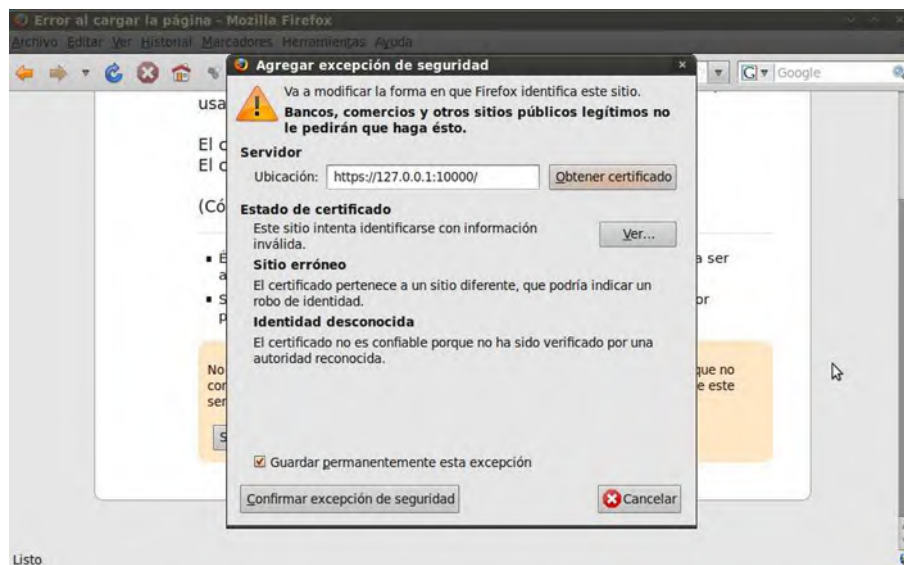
Error al cargar la página - Mozilla Firefox
Archivo Editar Ver Historial Marcadores Herramientas Ayuda

Google

usa

El c
El c

(Có

a ser

or

No
cor
ser

que no
e este

Agregar excepción de seguridad

Va a modificar la forma en que Firefox identifica este sitio.
Bancos, comercios y otros sitios públicos legítimos no le pedirán que haga ésto.

Servidor
Ubicación: https://127.0.0.1:10000/
Obtener certificado

Estado de certificado
Este sitio intenta identificarse con información inválida.
Ver...

Sitio erróneo
El certificado pertenece a un sitio diferente, que podría indicar un robo de identidad.

Identidad desconocida
El certificado no es confiable porque no ha sido verificado por una autoridad reconocida.

Guardar permanentemente esta excepción

Confirmar excepción de seguridad
Cancelar

Listo